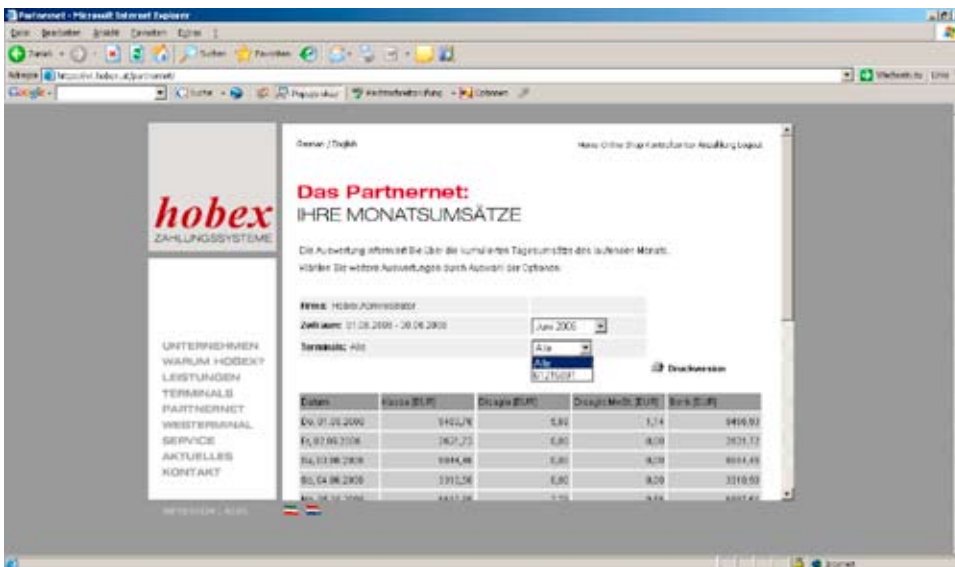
Partnernet - Microsoft Internet Explorer

Datei Bearbeiten Ansicht Favoriten Extras ?

Zurück Suchen Favoriten

Adresse https://etc.hobex.at/partnernet/

Google

Wechseln zu Links

hobex
ZAHLUNGSSYSTEME

UNTERNEHMEN
WARUM HOBEX?
LEISTUNGEN
TERMINALS
PARTNERNET
WEBTERMINAL
SERVICE
AKTUELLES
KONTAKT

German | English

Home Online Shop Kontoformular Abmeldung Logout

Das Partnernet:
IHRE MONATSUMSÄTZE

Die Auswertung informiert Sie über die kumulierten Tagesumsätze des laufenden Monats. Wählen Sie weitere Auswertungen durch Auswahl der Optionen.

Firma: Hobex Administrator
Zeitraum: 01.06.2006 - 30.06.2006 Juni 2006
Terminals: Alle Alle
Alle
0725097

Druckversion

| Datum | Kassa [EUR] | Disagio [EUR] | Disagio MwSt. [EUR] | Bank [EUR] |
|---|---|---|---|---|
| Do, 01.06.2006 | 5403,78 | 5,80 | 1,14 | 5406,93 |
| Fr, 02.06.2006 | 2621,73 | 0,00 | 0,00 | 2621,73 |
| Sa, 03.06.2006 | 6044,46 | 0,00 | 0,00 | 6044,46 |
| So, 04.06.2006 | 3310,56 | 0,00 | 0,00 | 3310,56 |
| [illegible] | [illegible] | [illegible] | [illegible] | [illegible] |

Internet